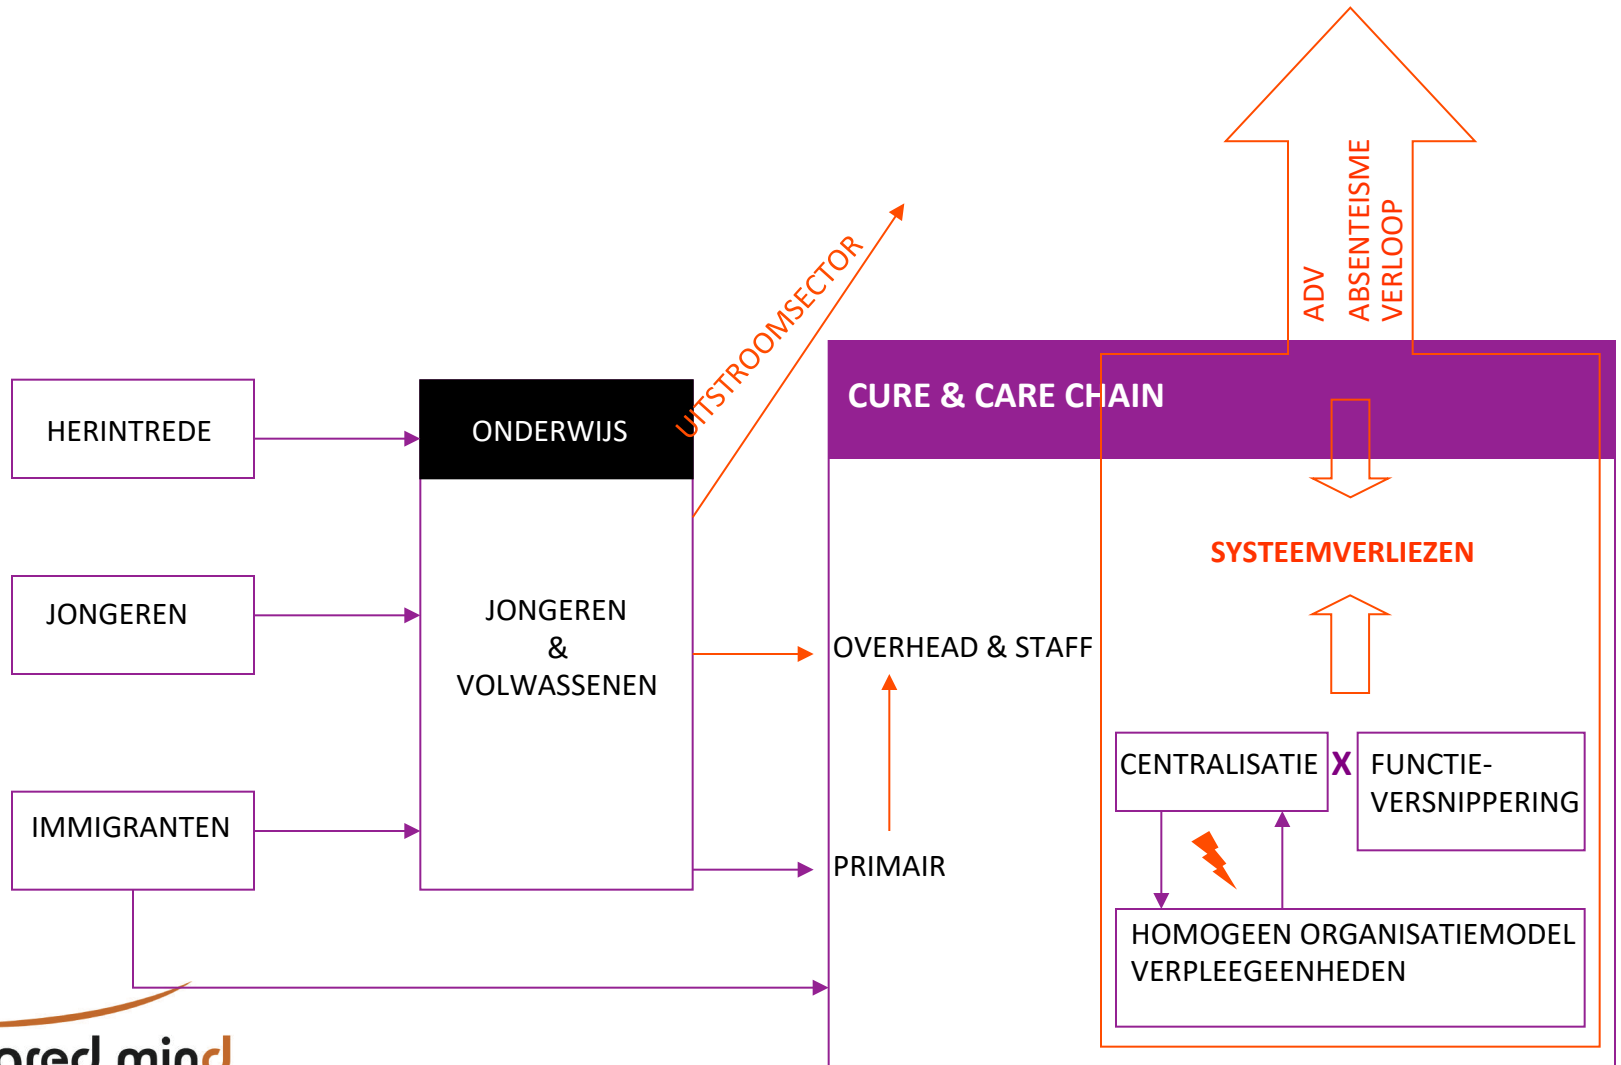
ADV
ABSENTEISME
VERLOOP

UITSTROOMSECTOR

HERINTREDE

ONDERWIJS

CURE & CARE CHAIN

SYSTEEMVERLIEZEN

JONGEREN

JONGEREN
&
VOLWASSENEN

OVERHEAD & STAFF

CENTRALISATIE X FUNCTIE-VERSNIPPERING

IMMIGRANTEN

PRIMAIR

HOMOGEEN ORGANISATIEMODEL VERPLEEGEENHEDEN

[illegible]